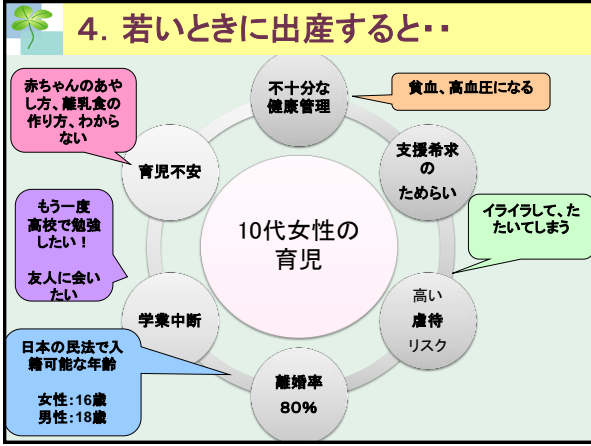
4. 若いときに出産すると・・

赤ちゃんのあやし方、離乳食の作り方、わからない

不十分な健康管理

貧血、高血圧になる

支援希求のためらい

育児不安

10代女性の育児

もう一度高校で勉強したい！

友人に会いたい

イライラして、たたいてしまう

高い虐待リスク

学業中断

日本の民法で入籍可能な年齢

女性:16歳
男性:18歳

離婚率
80%